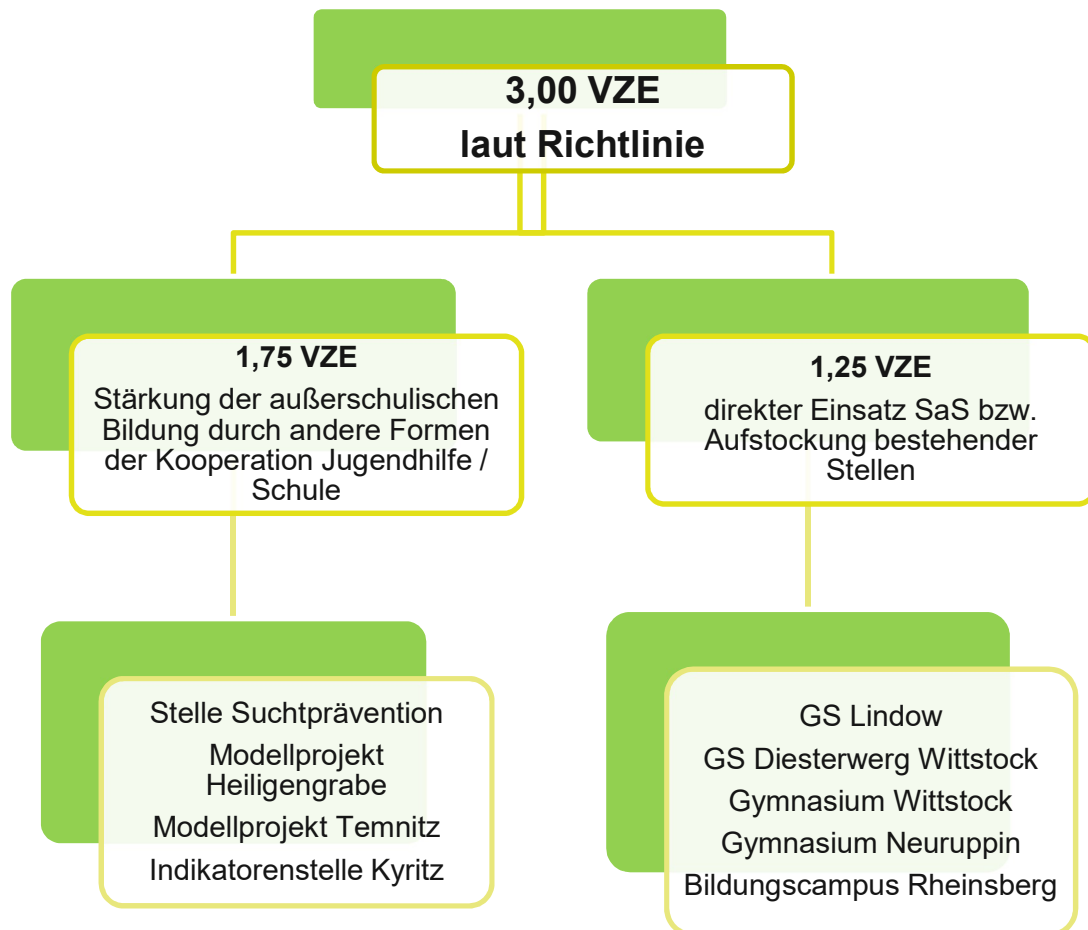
3,00 VZE
laut Richtlinie

1,75 VZE
Stärkung der außerschulischen Bildung durch andere Formen der Kooperation Jugendhilfe / Schule

1,25 VZE
direkter Einsatz SaS bzw. Aufstockung bestehender Stellen

Stelle Suchtprävention
Modellprojekt Heiligengrabe
Modellprojekt Temnitz
Indikatorenstelle Kyritz

GS Lindow
GS Diesterwerg Wittstock
Gymnasium Wittstock
Gymnasium Neuruppin
Bildungscampus Rheinsberg